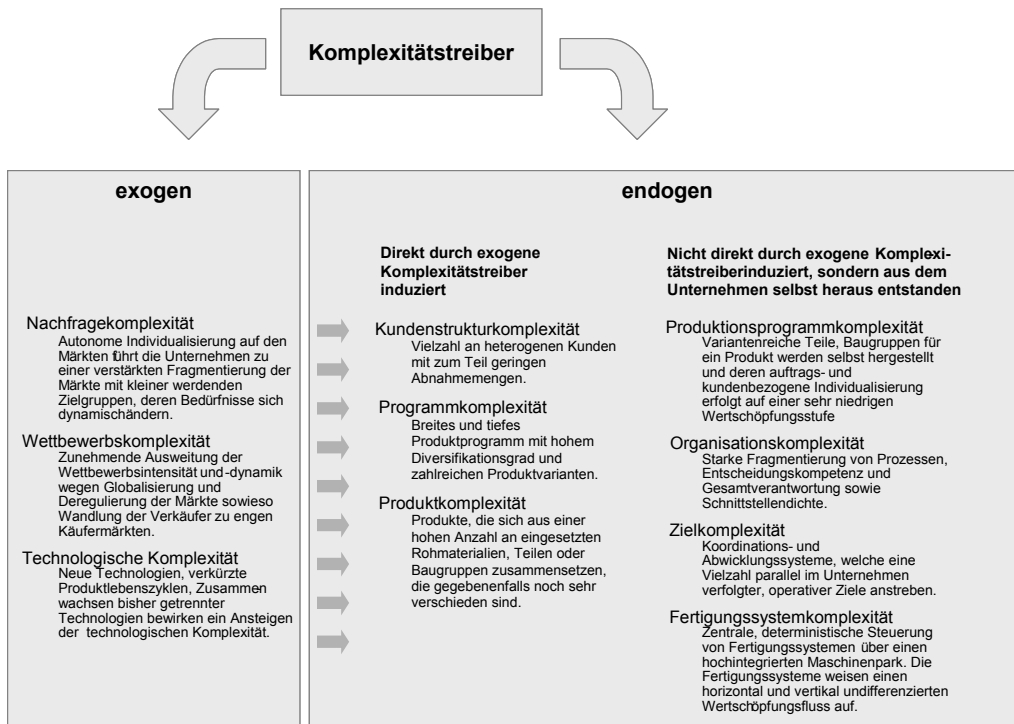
Komplexitätstreiber

exogen

Nachfragekomplexität
Autonome Individualisierung auf den Märkten führt die Unternehmen zu einer verstärkten Fragmentierung der Märkte mit kleiner werdenden Zielgruppen, deren Bedürfnisse sich dynamischändern.

Wettbewerbskomplexität
Zunehmende Ausweitung der Wettbewerbsintensität und -dynamik wegen Globalisierung und Deregulierung der Märkte sowieso Wandlung der Verkäufer zu engen Käufermärkten.

Technologische Komplexität
Neue Technologien, verkürzte Produktlebenszyklen, Zusammen wachsen bisher getrennter Technologien bewirken ein Ansteigen der technologischen Komplexität.

endogen

Direkt durch exogene Komplexitätstreiber induziert

Kundenstrukturkomplexität
Vielzahl an heterogenen Kunden mit zum Teil geringen Abnahmemengen.

Programmkomplexität
Breites und tiefes Produktprogramm mit hohem Diversifikationsgrad und zahlreichen Produktvarianten.

Produktkomplexität
Produkte, die sich aus einer hohen Anzahl an eingesetzten Rohmaterialien, Teilen oder Baugruppen zusammensetzen, die gegebenenfalls noch sehr verschieden sind.

Nicht direkt durch exogene Komplexitätstreiberinduziert, sondern aus dem Unternehmen selbst heraus entstanden

Produktionsprogrammkomplexität
Variantenreiche Teile, Baugruppen für ein Produkt werden selbst hergestellt und deren auftrags- und kundenbezogene Individualisierung erfolgt auf einer sehr niedrigen Wertschöpfungsstufe

Organisationskomplexität
Starke Fragmentierung von Prozessen, Entscheidungskompetenz und Gesamtverantwortung sowie Schnittstellendichte.

Zielkomplexität
Koordinations- und Abwicklungssysteme, welche eine Vielzahl parallel im Unternehmen verfolgter, operativer Ziele anstreben.

Fertigungssystemkomplexität
Zentrale, deterministische Steuerung von Fertigungssystemen über einen hochintegrierten Maschinenpark. Die Fertigungssysteme weisen einen horizontal und vertikal undifferenzierten Wertschöpfungsfluss auf.